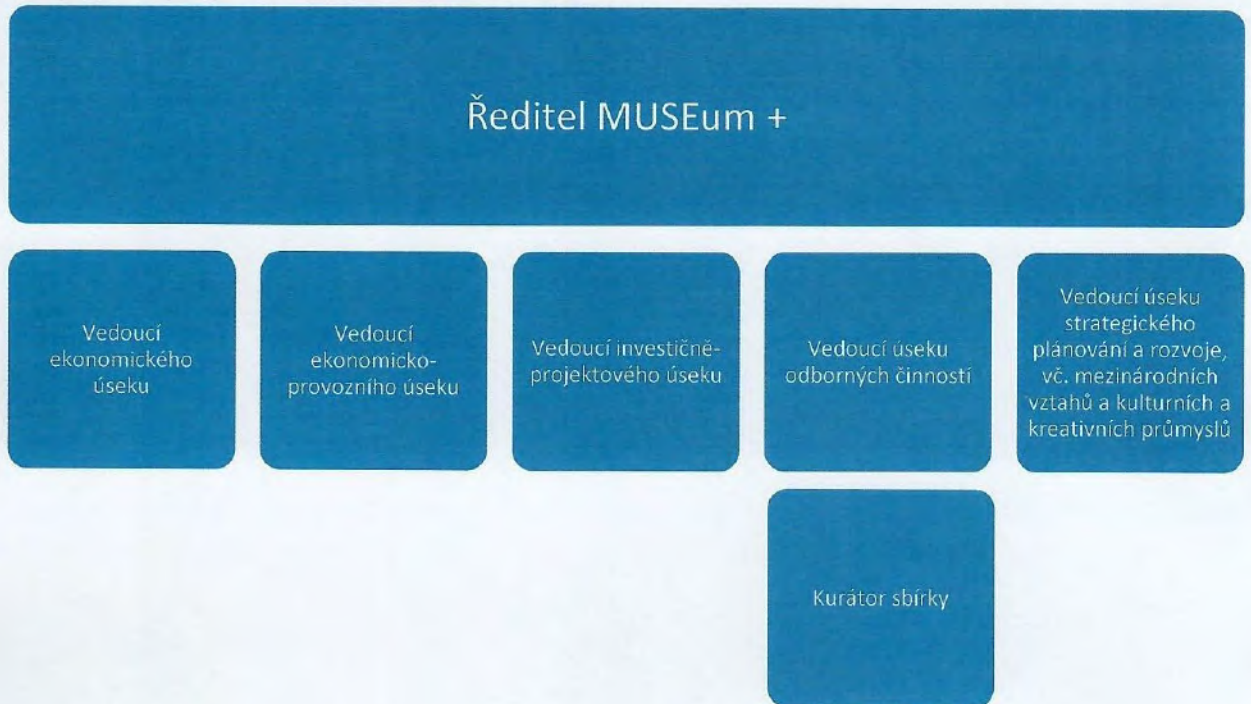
Ředitel MUSEum +

Vedoucí ekonomického úseku

Vedoucí ekonomicko-provozního úseku

Vedoucí investičně-projektového úseku

Vedoucí úseku odborných činností

Vedoucí úseku strategického plánování a rozvoje, vč. mezinárodních vztahů a kulturních a kreativních průmyslů

Kurátor sbírky